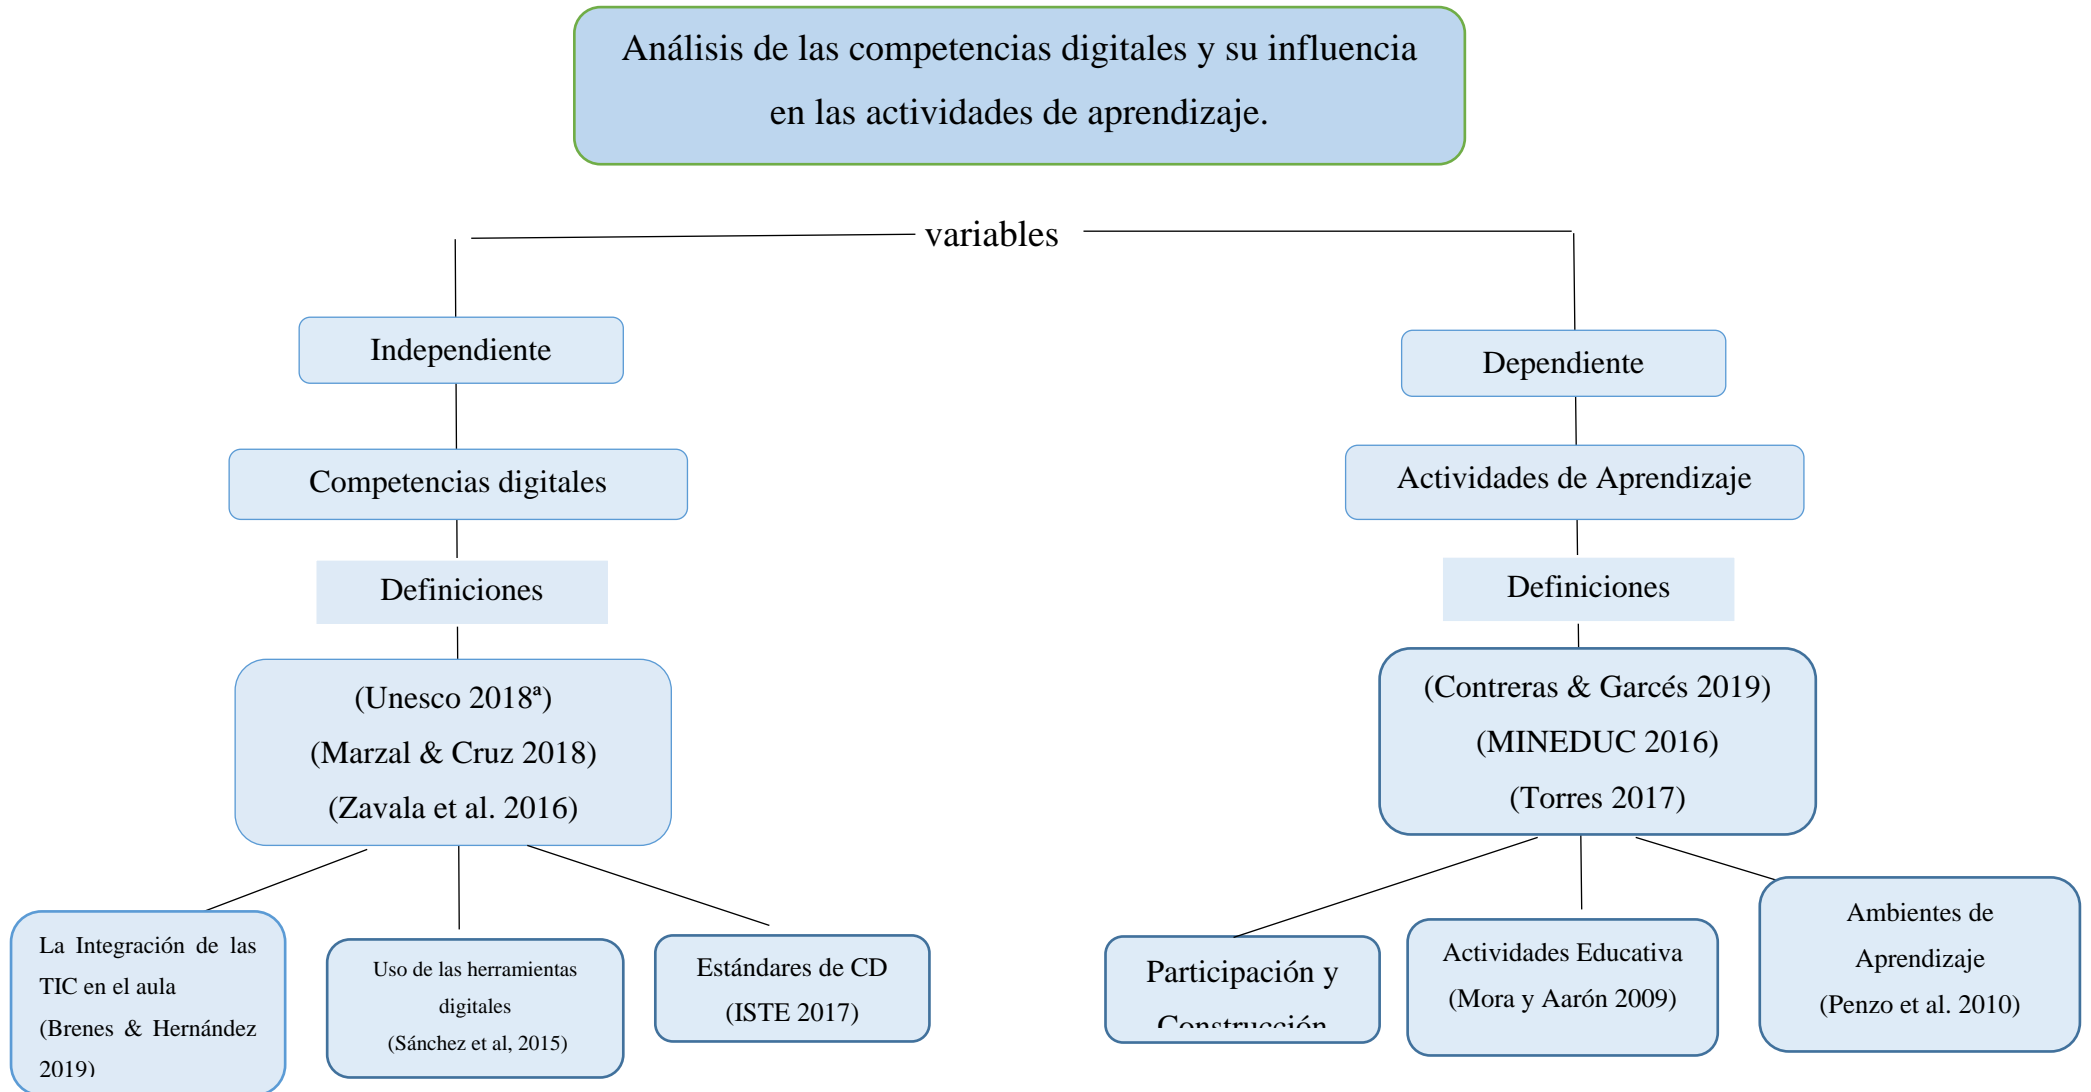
Análisis de las competencias digitales y su influencia en las actividades de aprendizaje.

variables

Independiente

Competencias digitales

Definiciones

(Unesco 2018ª)
(Marzal & Cruz 2018)
(Zavala et al. 2016)

La Integración de las TIC en el aula (Brenes & Hernández 2019)

Uso de las herramientas digitales (Sánchez et al, 2015)

Estándares de CD (ISTE 2017)

Dependiente

Actividades de Aprendizaje

Definiciones

(Contreras & Garcés 2019)
(MINEDUC 2016)
(Torres 2017)

Participación y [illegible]

Actividades Educativa (Mora y Aarón 2009)

Ambientes de Aprendizaje (Penzo et al. 2010)